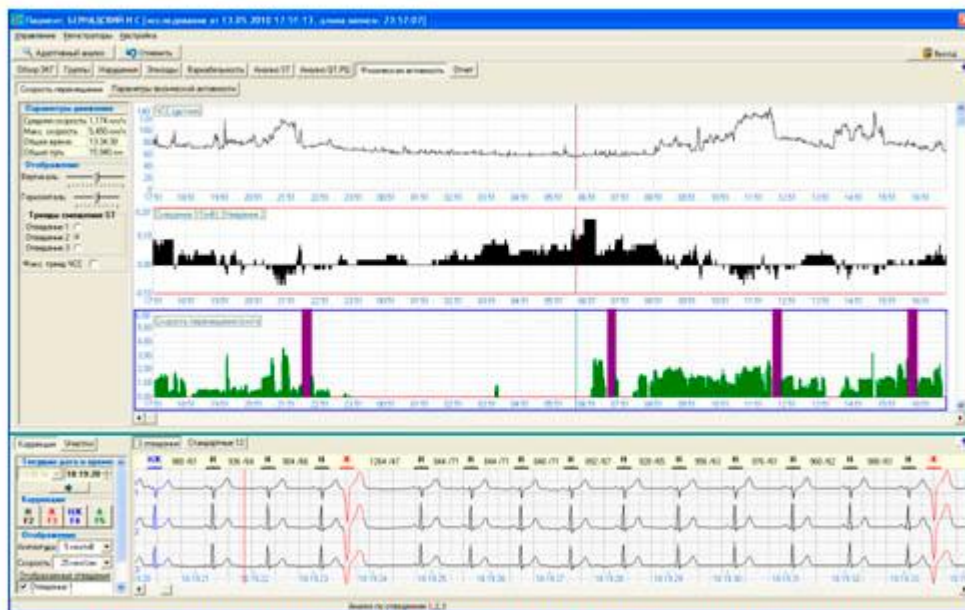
Пациент: БЕРНАДСКИЙ Н С [исследование от 13.05.2010 17:51:13, длина записи: 23:57:07]

Управление Электроды Настройки

Адаптивный анализ Отменить

Выход

Обзор ЭКГ Группы Нарушения Эпизоды Вариабельность Анализ ST Анализ QT-PQ Физическая активность Отчет

Скорость перемещения Параметры физической активности

Параметры движения
Средняя скорость 1,174 км/ч
Макс. скорость 5,450 км/ч
Общее время 13:34:30
Общий путь 15,940 км

Отображение:
Вертикаль:
Горизонталь:

Тренды смещения ST
Отведение 1
Отведение 2
Отведение 3

Физ. тренд ЧСС

ЧСС (уд/мин)

Смещение ST(мВ) Отведение 2

Скорость перемещения (км/ч)

Коррекция Участки

Текущие дата и время
18:19:20

Коррекция
N F2 V F3 НК F4 A F5

Отображение
Амплитуда 5 мм/мВ
Скорость 25 мм/сек
Отображаемые отведения
Отведение 1

3 отведения Отведение 12

НК N N N N V N N N N N N N N N N V

Анализ по отведениям: 1, 2, 3